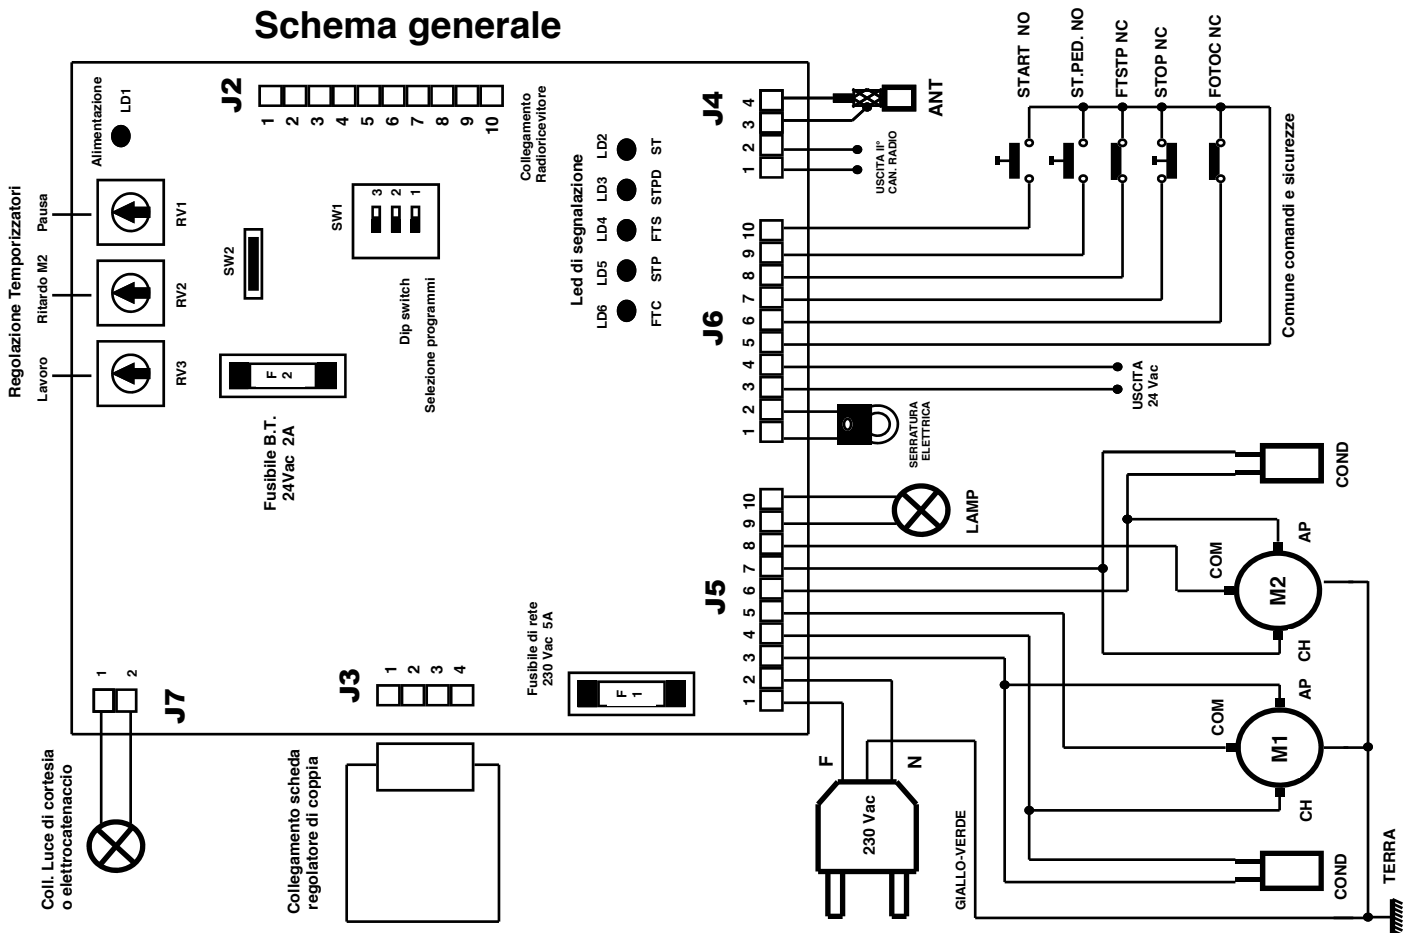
Schema generale

Regolazione Temporizzatori
Pausa
Ritardo M2
Lavoro
RV1
RV2
RV3
Alimentazione
LD1
J2
1 2 3 4 5 6 7 8 9 10
Collegamento Radioricevitore
SW2
SW1
3 2 1
Dip switch
Selezione programmi
F 2
Fusibile B.T. 24Vac 2A
Led di segnalazione
LD2 ST
LD3 STPD
LD4 FTS
LD5 STP
LD6 FTC
J4
4
3
2
1
ANT
USCITA II° CAN. RADIO
START NO
ST.PED. NO
FTSTP NC
STOP NC
FOTOC NC
Comune comandi e sicurezze
J6
10
9
8
7
6
5
4
3
2
1
USCITA 24 Vac
SERRATURA ELETTRICA
J5
10
9
8
7
6
5
4
3
2
1
LAMP
COND
AP
COM
M2
CH
AP
COM
M1
CH
COND
TERRA
Fusibile di rete 230 Vac 5A
F 1
J3
1 2 3 4
J7
1 2
Coll. Luce di cortesia o elettrocatenaccio
Collegamento scheda regolatore di coppia
F
N
230 Vac
GIALLO-VERDE